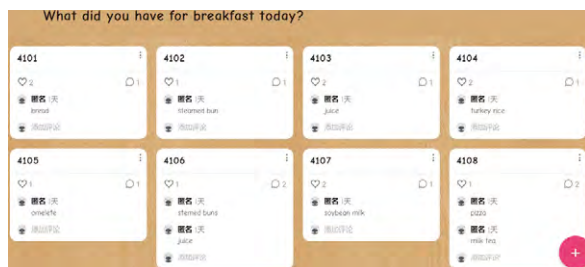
What did you have for breakfast today?

4101
♡2 1
匿名 1天
bread
添加评论

4102
♡1 1
匿名 1天
filament bun
添加评论

4103
♡2 1
匿名 1天
juice
添加评论

4104
♡2 1
匿名 1天
turkey rice
添加评论

4105
♡1 1
匿名 1天
omelete
添加评论

4106
♡1 2
匿名 1天
stemed buns
匿名 1天
juice
添加评论

4107
♡2 1
匿名 1天
soybean milk
添加评论

4108
♡1 2
匿名 1天
pizza
匿名 1天
milk tea
添加评论

+